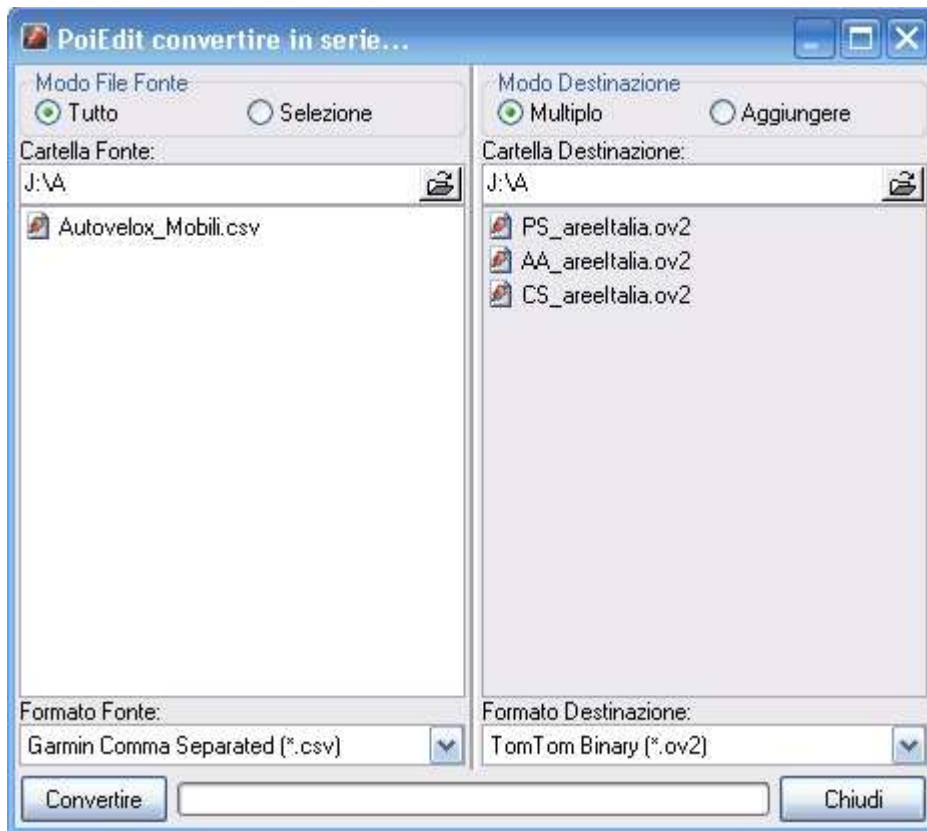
PoiEdit convertire in serie...

Modo File Fonte
Tutto
Selezione
Cartella Fonte:
J:\A
Autovelox_Mobili.csv
Formato Fonte:
Garmin Comma Separated (*.csv)

Modo Destinazione
Multiplo
Aggiungere
Cartella Destinazione:
J:\A
PS_areeItalia.ov2
AA_areeItalia.ov2
CS_areeItalia.ov2
Formato Destinazione:
TomTom Binary (*.ov2)

Convertire
Chiudi